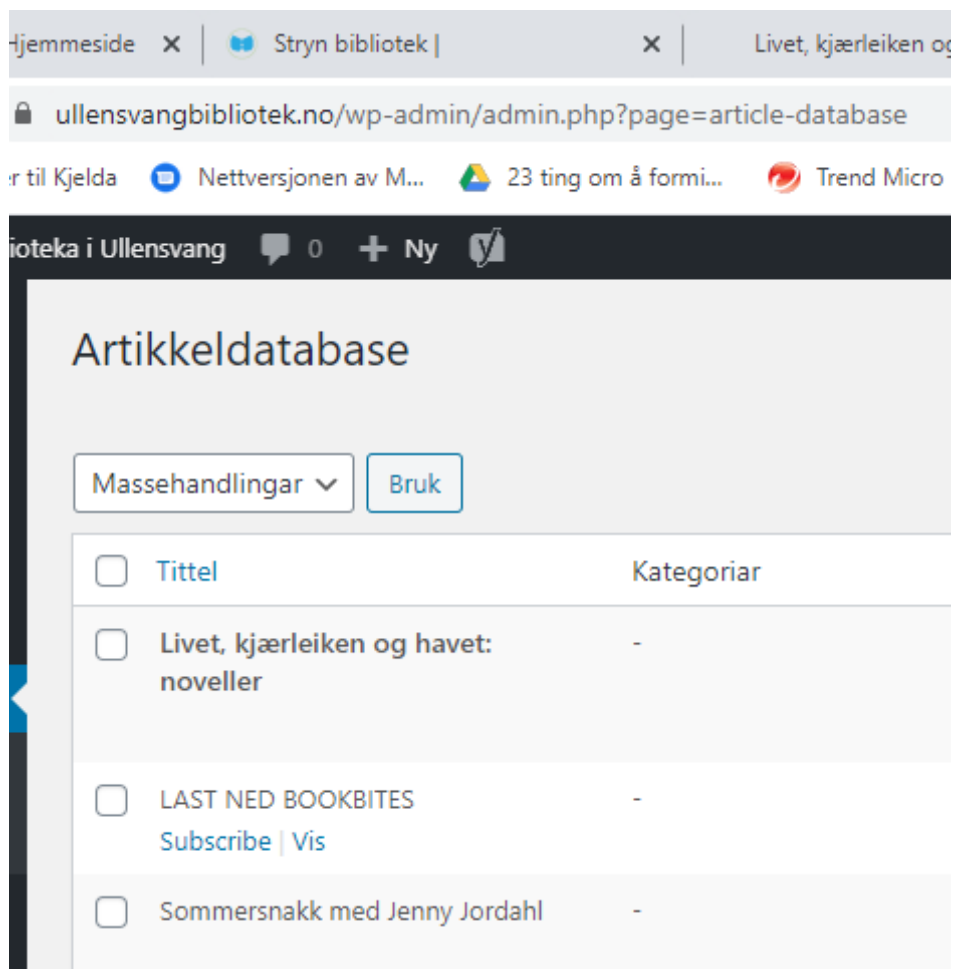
Hjemmeside ×
Stryn bibliotek | ×
Livet, kjærleiken og

ullensvangbibliotek.no/wp-admin/admin.php?page=article-database

r til Kjelda
Nettversjonen av M...
23 ting om å formi...
Trend Micro

ioteka i Ullensvang 0 + Ny

Artikkeldatabase

Massehandlingar
Bruk

| Tittel | Kategoriar |
|---|---|
| **Livet, kjærleiken og havet: noveller** | - |
| LAST NED BOOKBITES<br>Subscribe \| Vis | - |
| Sommersnakk med Jenny Jordahl | - |